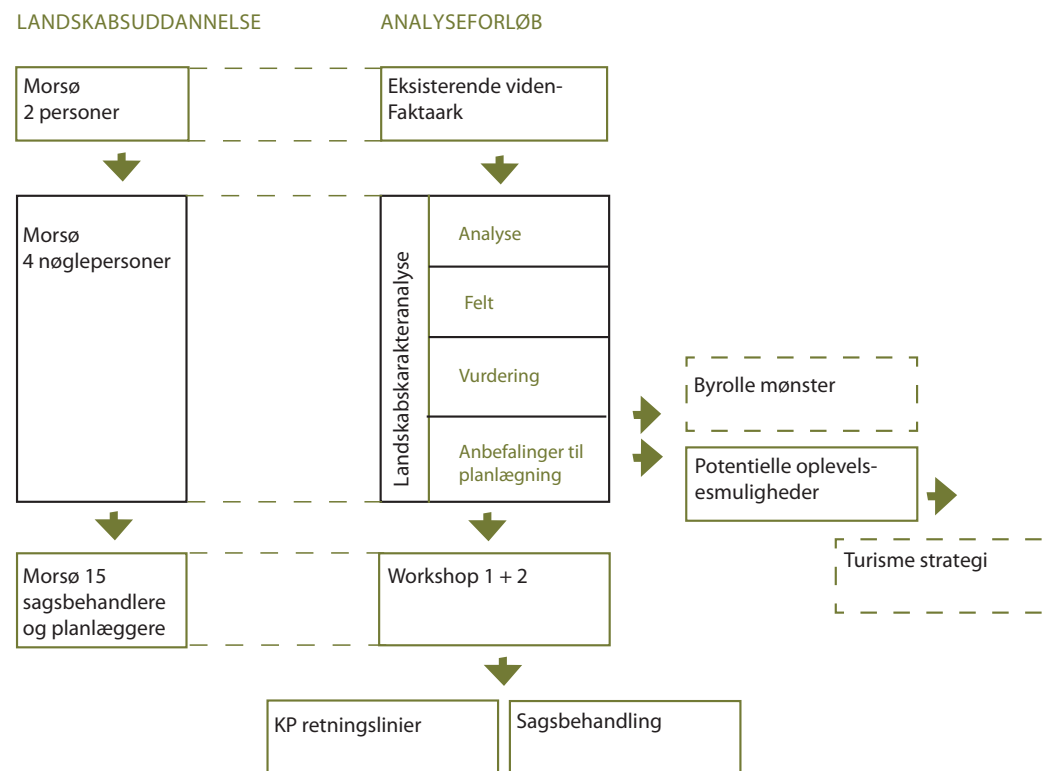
LANDSKABSUDDANNELSE

ANALYSEFORLØB

Morsø
2 personer

Eksisterende viden-
Faktaark

Morsø
4 nøglepersoner

Landskabskarakteranalyse

Analyse

Felt

Vurdering

Anbefalinger til planlægning

Byrolle mønster

Potentielle oplevelsesmuligheder

Turisme strategi

Morsø 15
sagsbehandlere
og planlæggere

Workshop 1 + 2

KP retningslinier

Sagsbehandling